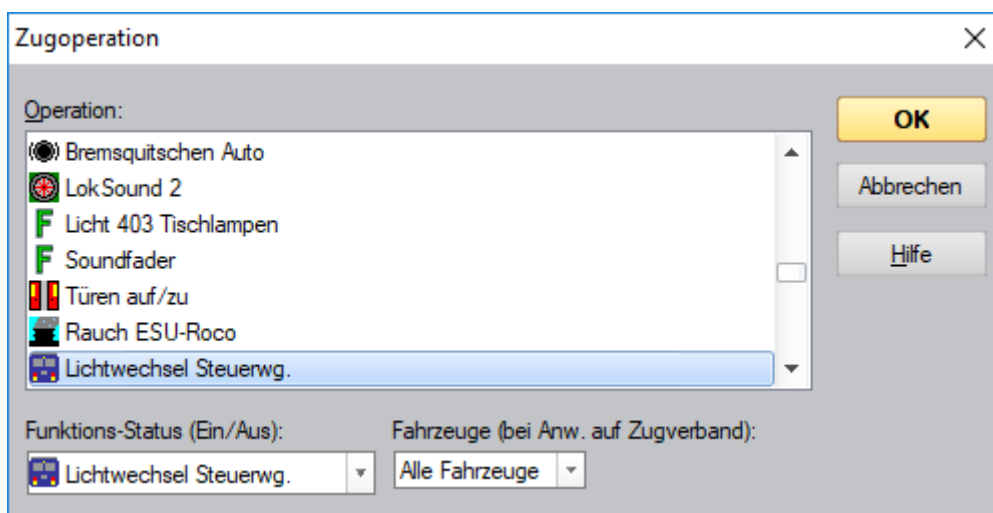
Zugoperation

Operation:

Bremsquitschen Auto
LokSound 2
Licht 403 Tischlampen
Soundfader
Türen auf/zu
Rauch ESU-Roco
Lichtwechsel Steuerwg.

OK
Abbrechen
Hilfe

Funktions-Status (Ein/Aus):
Lichtwechsel Steuerwg.

Fahrzeuge (bei Anw. auf Zugverband):
Alle Fahrzeuge